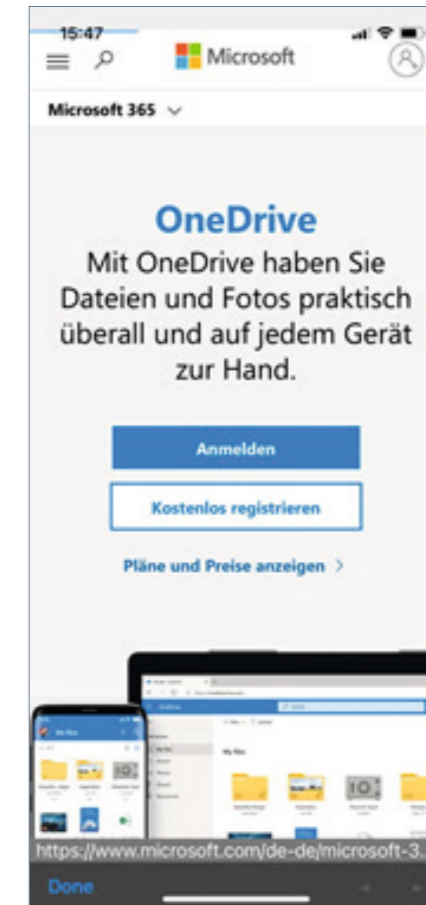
15:47

Microsoft

Microsoft 365

OneDrive

Mit OneDrive haben Sie Dateien und Fotos praktisch überall und auf jedem Gerät zur Hand.

Anmelden

Kostenlos registrieren

Pläne und Preise anzeigen >

My files

My files

https://www.microsoft.com/de-de/microsoft-3

Done